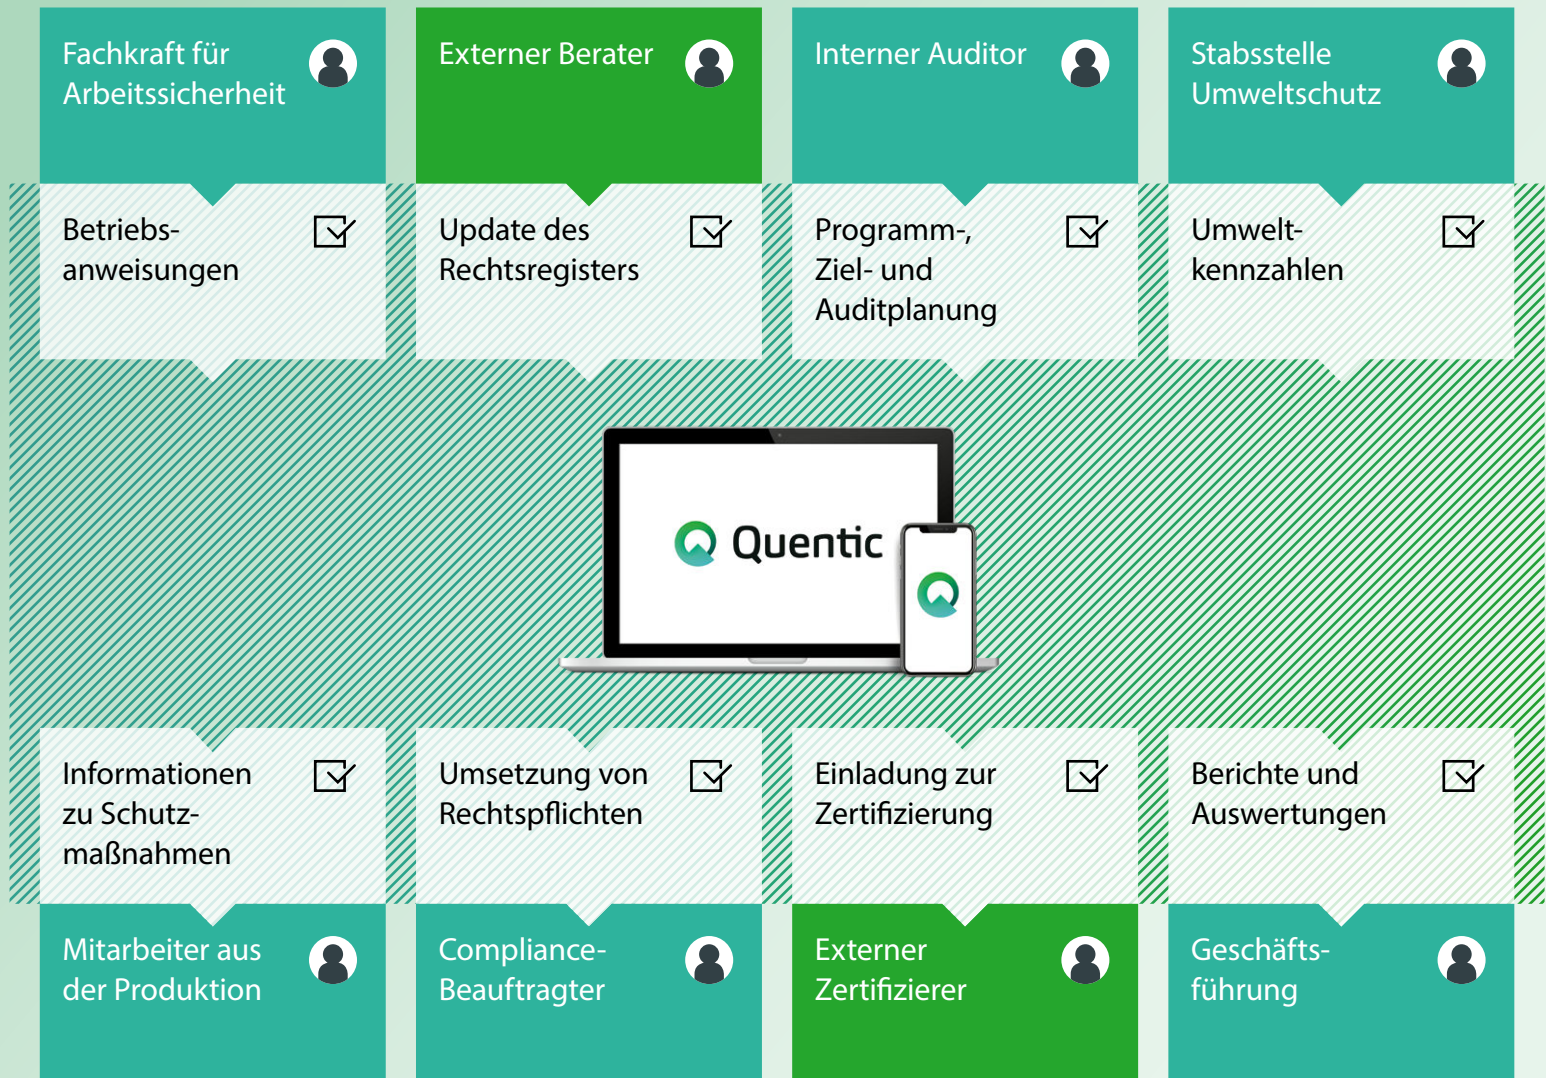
Fachkraft für Arbeitssicherheit

Externer Berater

Interner Auditor

Stabsstelle Umweltschutz

Betriebsanweisungen

Update des Rechtsregisters

Programm-, Ziel- und Auditplanung

Umweltkennzahlen

Quentic

Informationen zu Schutzmaßnahmen

Umsetzung von Rechtspflichten

Einladung zur Zertifizierung

Berichte und Auswertungen

Mitarbeiter aus der Produktion

Compliance-Beauftragter

Externer Zertifizierer

Geschäftsführung